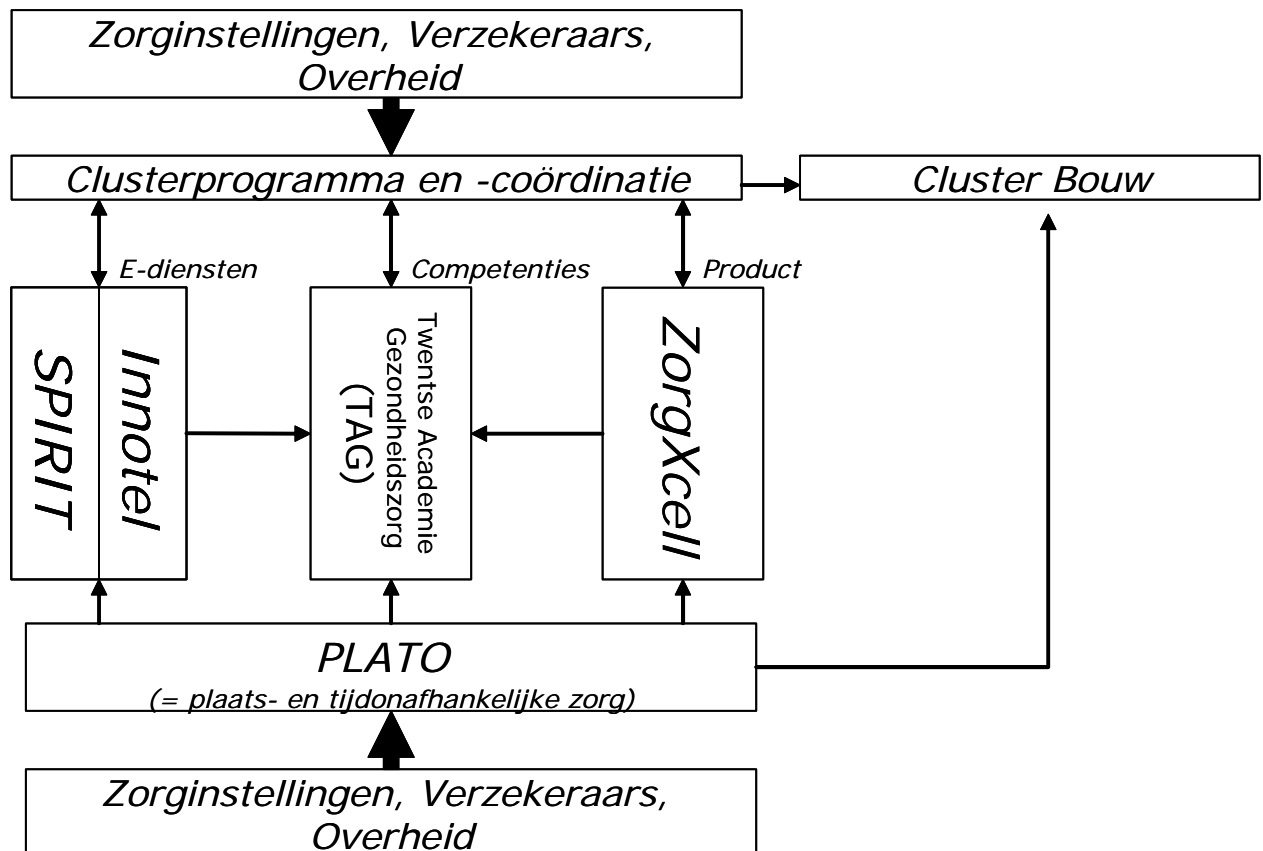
Zorginstellingen, Verzekeraars, Overheid

Clusterprogramma en -coördinatie

Cluster Bouw

E-diensten

Competenties

Product

SPIRIT

Innotel

Twentse Academie Gezondheidszorg (TAG)

ZorgXcell

PLATO
(= plaats- en tijdonafhankelijke zorg)

Zorginstellingen, Verzekeraars, Overheid